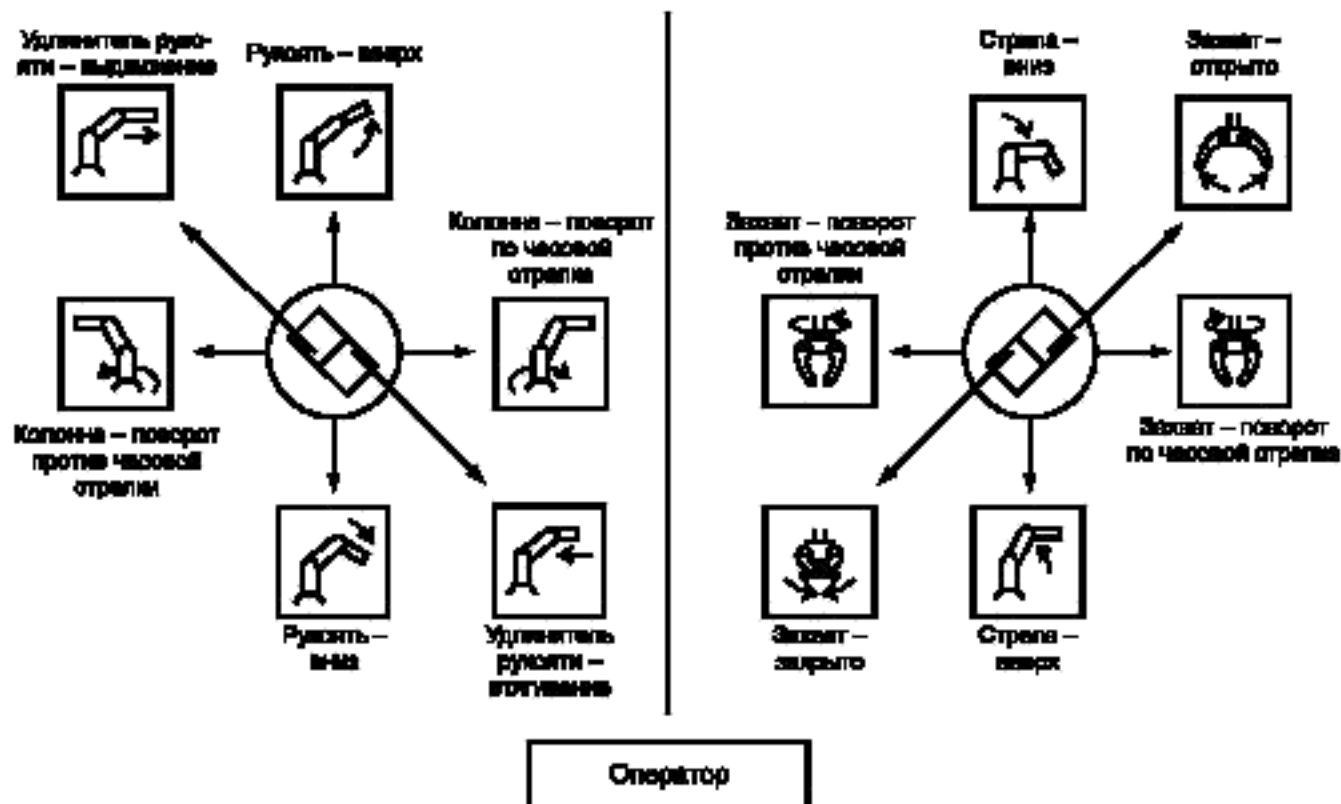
Удлинитель рукояти – выдвижение

Рукоять – вверх

Колонна – поворот по часовой стрелке

Колонна – поворот против часовой стрелки

Рукоять – вниз

Удлинитель рукояти – втягивание

Стрела – вниз

Захват – открыто

Захват – поворот против часовой стрелки

Захват – поворот по часовой стрелке

Захват – закрыто

Стрела – вверх

Оператор